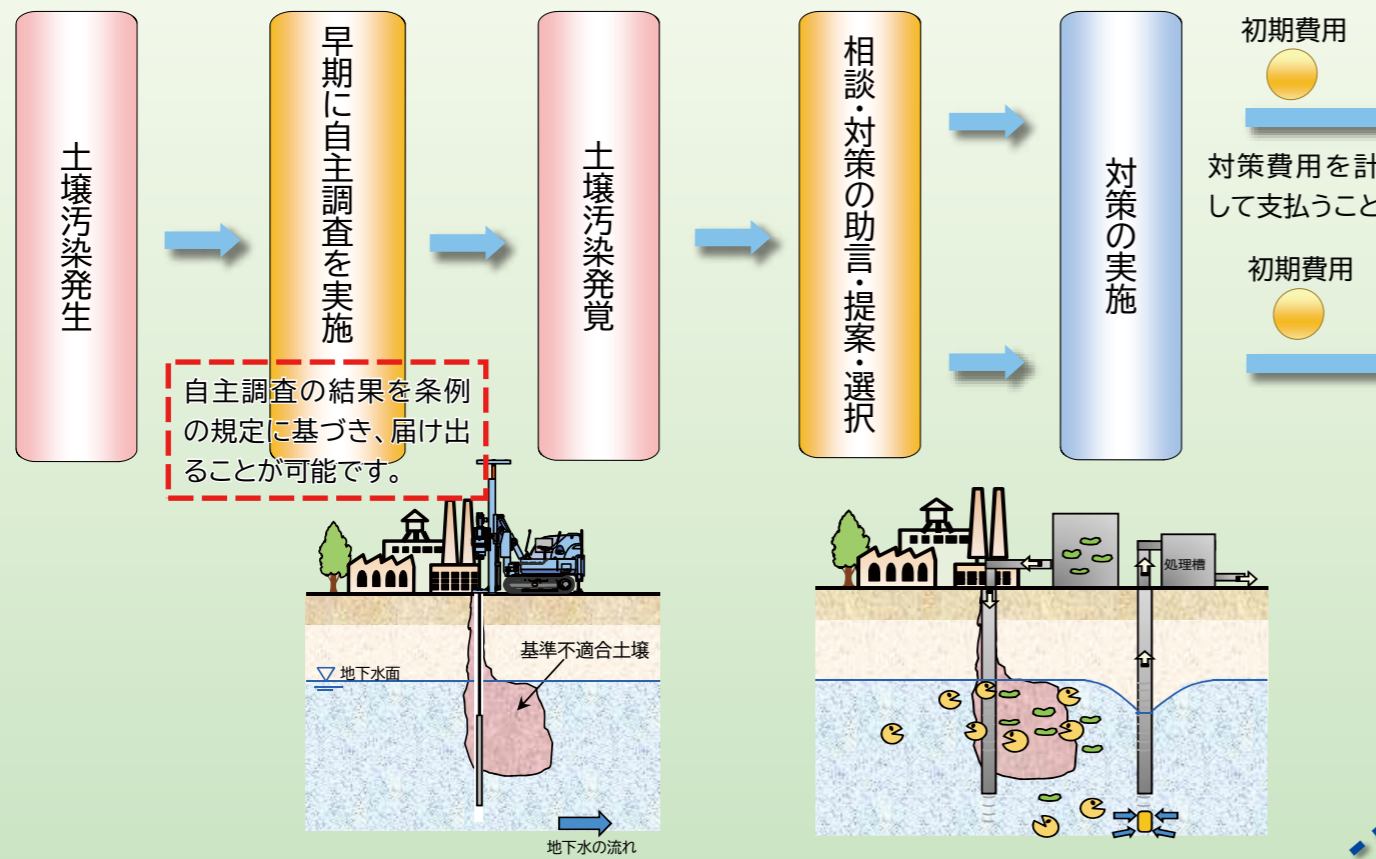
土壌汚染発生

早期に自主調査を実施

土壌汚染発覚

相談・対策の助言・提案・選択

対策の実施

初期費用

対策費用を計
して支払うこと

初期費用

自主調査の結果を条例の規定に基づき、届け出ることが可能です。

基準不適合土壌

地下水面

地下水の流れ

処理槽